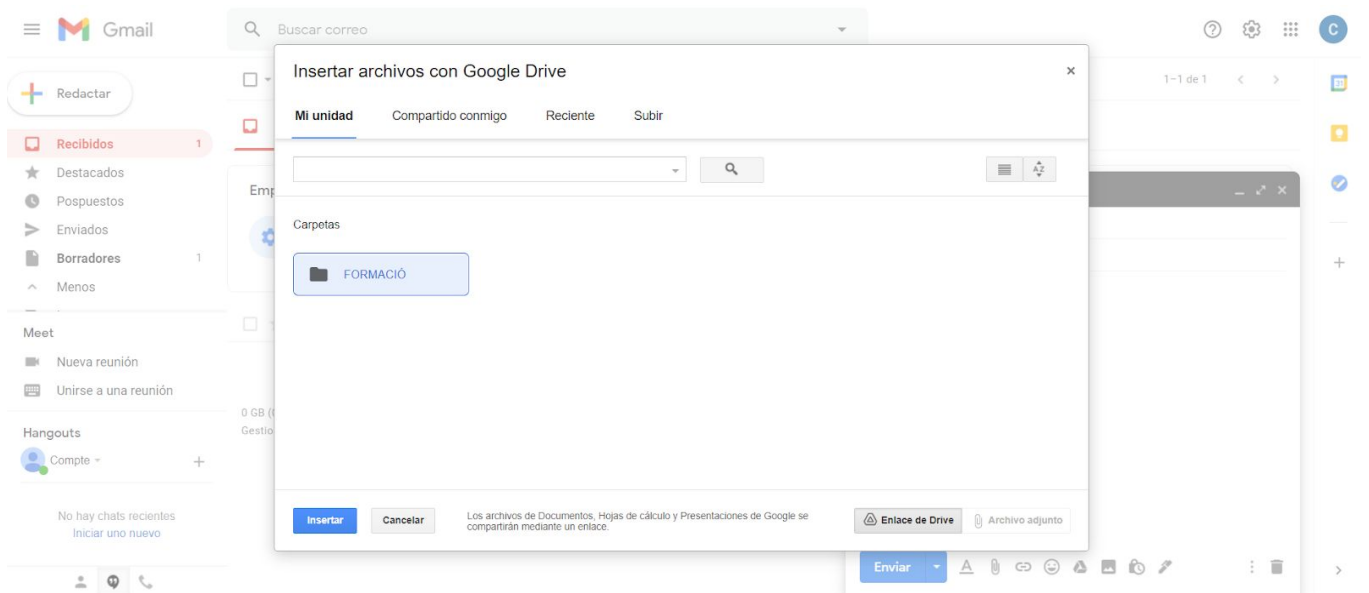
Gmail

Buscar correo

C

Redactar

Recibidos 1
Destacados
Pospuestos
Enviados
Borradores 1
Menos

Meet
Nueva reunión
Unirse a una reunión

Hangouts
Compte

No hay chats recientes
Iniciar uno nuevo

1–1 de 1

Emp

0 GB (
Gestio

Insertar archivos con Google Drive

Mi unidad
Compartido conmigo
Reciente
Subir

Carpetas

FORMACIÓ

Insertar
Cancelar
Los archivos de Documentos, Hojas de cálculo y Presentaciones de Google se compartirán mediante un enlace.
Enlace de Drive
Archivo adjunto

Enviar